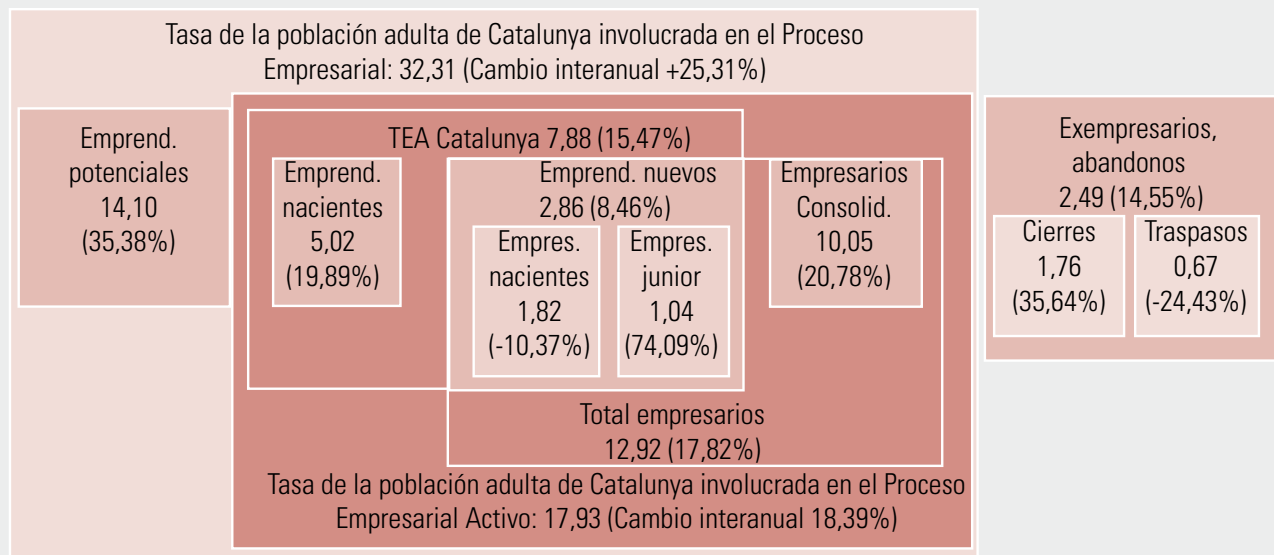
Tasa de la población adulta de Catalunya involucrada en el Proceso Empresarial: 32,31 (Cambio interanual +25,31%)

Emprend. potenciales 14,10 (35,38%)

TEA Catalunya 7,88 (15,47%)

Emprend. nacientes 5,02 (19,89%)

Emprend. nuevos 2,86 (8,46%)

Empres. nacientes 1,82 (-10,37%)

Empres. junior 1,04 (74,09%)

Empresarios Consolid. 10,05 (20,78%)

Total empresarios 12,92 (17,82%)

Tasa de la población adulta de Catalunya involucrada en el Proceso Empresarial Activo: 17,93 (Cambio interanual 18,39%)

Exempresarios, abandonos 2,49 (14,55%)

Cierres 1,76 (35,64%)

Traspasos 0,67 (-24,43%)